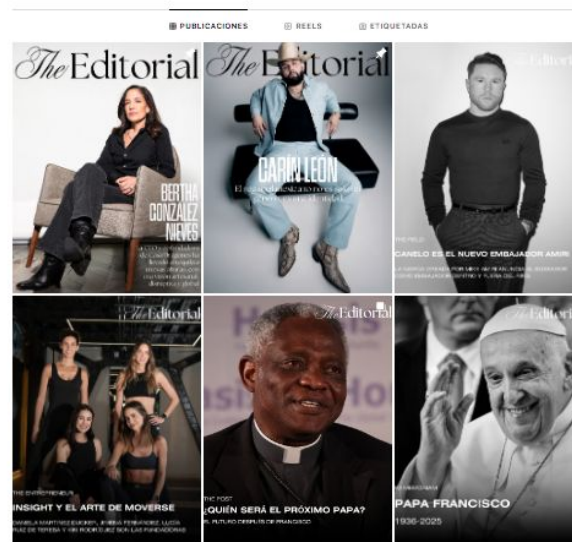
PUBLICACIONES REELS ETIQUETADAS

The Editorial

BERTHA GONZÁLEZ NIEVES

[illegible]

The Editorial

CARIN LEÓN

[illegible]

The Editorial

THE FIELD

CANELO ES EL NUEVO EMBAJADOR AMIRI

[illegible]

The Editorial

THE ENTREPRENEUR

INSIGHT Y EL ARTE DE MOVERSE

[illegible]

The Editorial

THE POST

¿QUIÉN SERÁ EL PRÓXIMO PAPA?

EL FUTURO DESPUÉS DE FRANCISCO

The Editorial

PAPA FRANCISCO

1936-2025